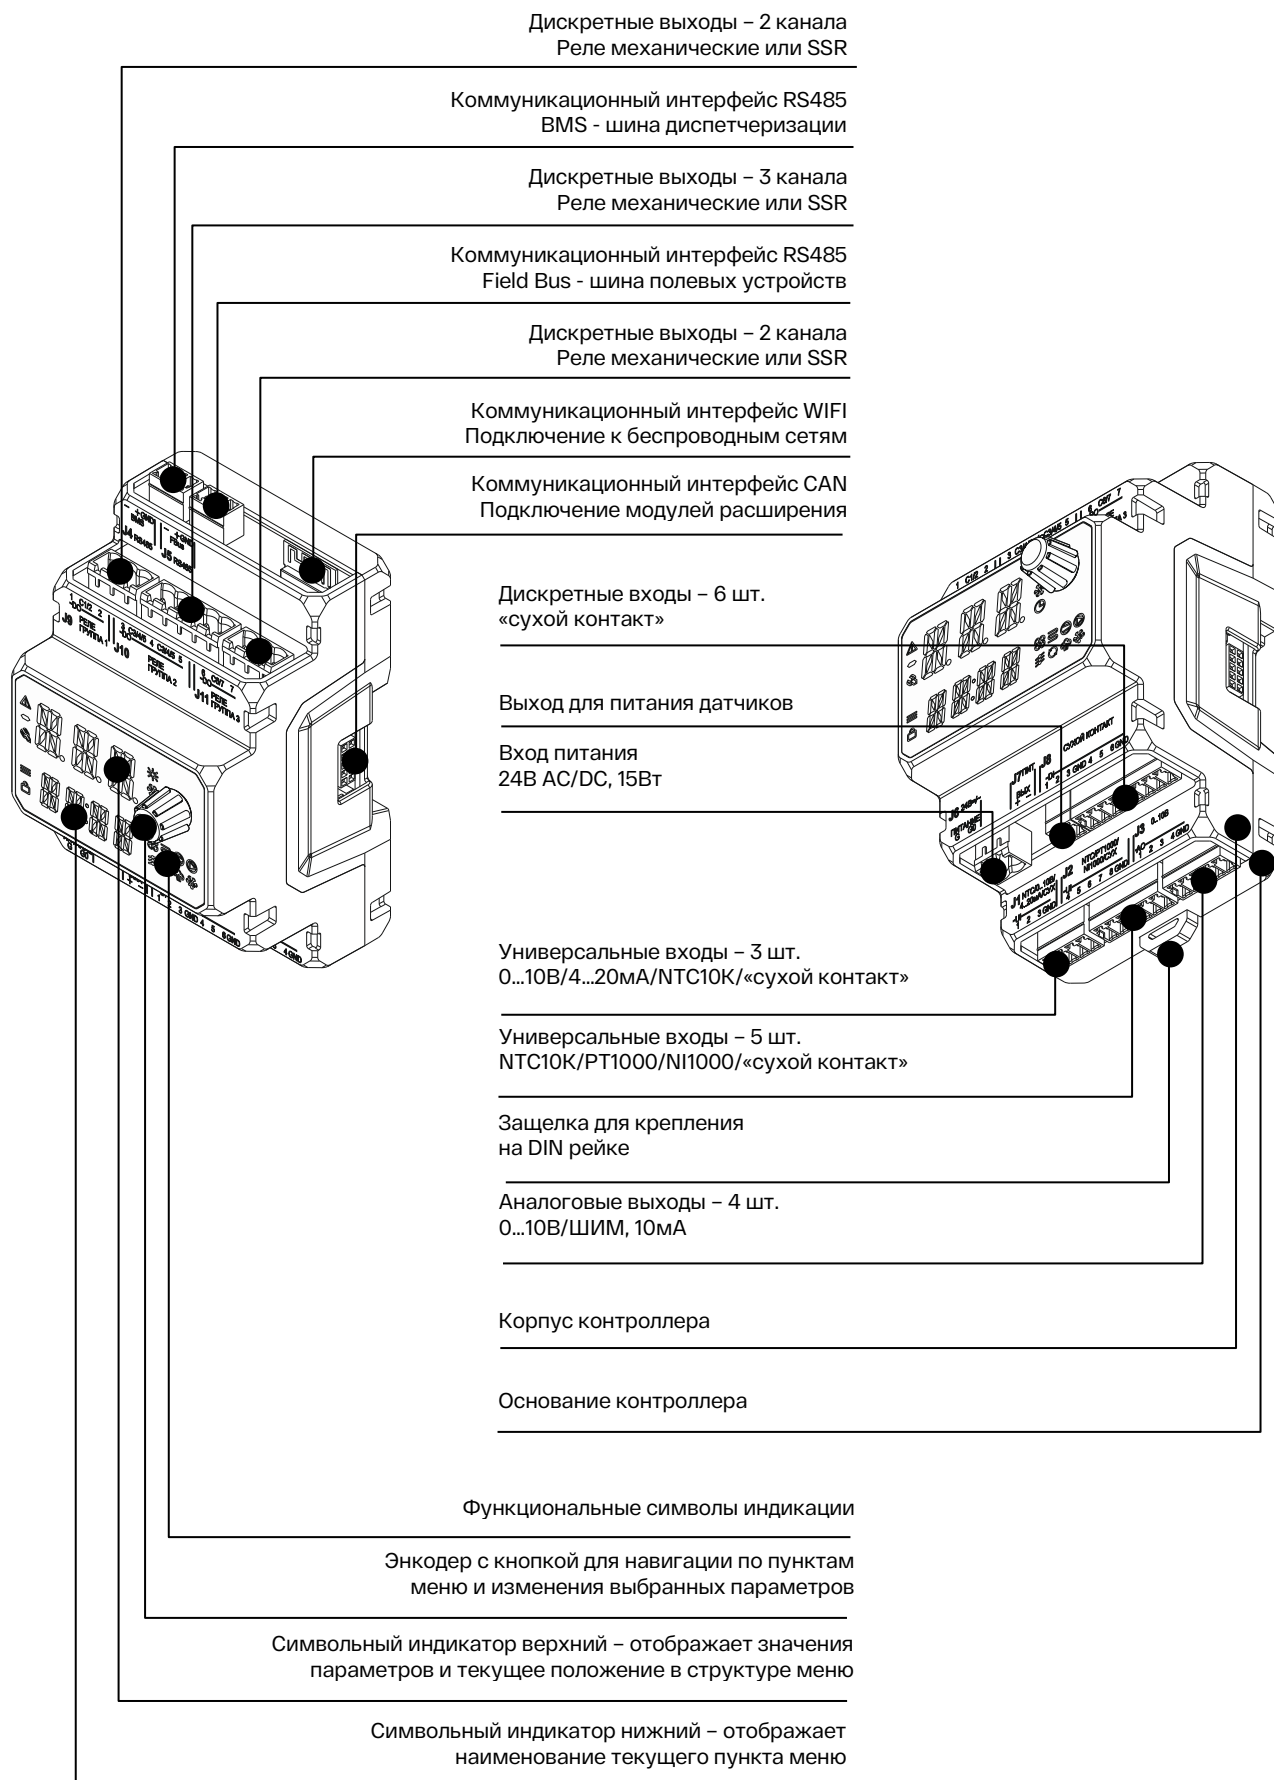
Дискретные выходы – 2 канала
Реле механические или SSR

Коммуникационный интерфейс RS485
BMS - шина диспетчеризации

Дискретные выходы – 3 канала
Реле механические или SSR

Коммуникационный интерфейс RS485
Field Bus - шина полевых устройств

Дискретные выходы – 2 канала
Реле механические или SSR

Коммуникационный интерфейс WIFI
Подключение к беспроводным сетям

Коммуникационный интерфейс CAN
Подключение модулей расширения

Дискретные входы – 6 шт.
«сухой контакт»

Выход для питания датчиков

Вход питания
24В AC/DC, 15Вт

Универсальные входы – 3 шт.
0...10В/4...20мА/NTC10K/«сухой контакт»

Универсальные входы – 5 шт.
NTC10K/PT1000/NI1000/«сухой контакт»

Защелка для крепления
на DIN рейке

Аналоговые выходы – 4 шт.
0...10В/ШИМ, 10мА

Корпус контроллера

Основание контроллера

Функциональные символы индикации

Энкодер с кнопкой для навигации по пунктам
меню и изменения выбранных параметров

Символьный индикатор верхний – отображает значения
параметров и текущее положение в структуре меню

Символьный индикатор нижний – отображает
наименование текущего пункта меню

J4 RS485
J5 RS485
J9 РЕЛЕ ГРУППА 1
J10 РЕЛЕ ГРУППА 2
J11 РЕЛЕ ГРУППА 3
J6 24В~/— ПИТАНИЕ
J8 СУХОЙ КОНТАКТ
J1 NTC10K, 10В/4...20мА/СК
J2 NTC/PT1000/NI1000/СК
J3 0...10В